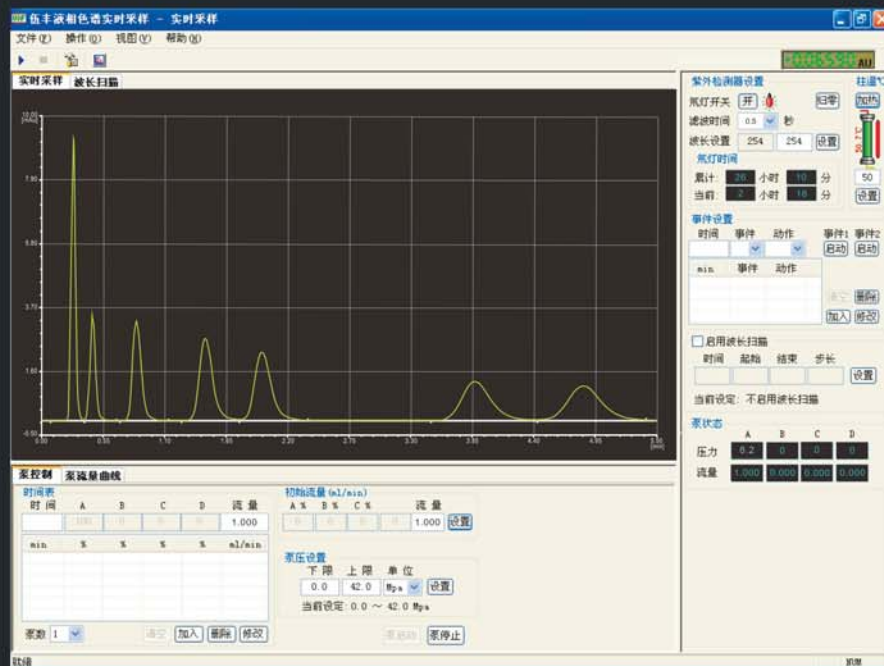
伍丰液相色谱实时采样 － 实时采样

文件(F) 操作(O) 视图(V) 帮助(H)

AU

实时采样 波长扫描

紫外检测器设置
氘灯开关 开 归零
滤波时间 0.5 秒
波长设置 254 254 设置
氘灯时间
累计: 26 小时 10 分
当前: 2 小时 16 分

柱温箱
加热
50
设置

事件设置
时间 事件 动作 事件1 事件2
启动 启动
min 事件 动作
清空 删除
加入 修改

启用波长扫描
时间 起始 结束 步长
设置
当前设定: 不启用波长扫描

泵状态
A B C D
压力 0.2 0 0 0
流量 1.000 0.000 0.000 0.000

泵控制 泵流量曲线
时间表
时 间 A B C D 流 量
1.000
min % % % % ml/min
泵数 1 清空 加入 删除 修改

初始流量(ml/min)
A % B % C % 流 量
1.000 设置

泵压设置
下 限 上 限 单 位
0.0 42.0 Mpa 设置
当前设定: 0.0 ～ 42.0 Mpa

泵启动 泵停止

就绪